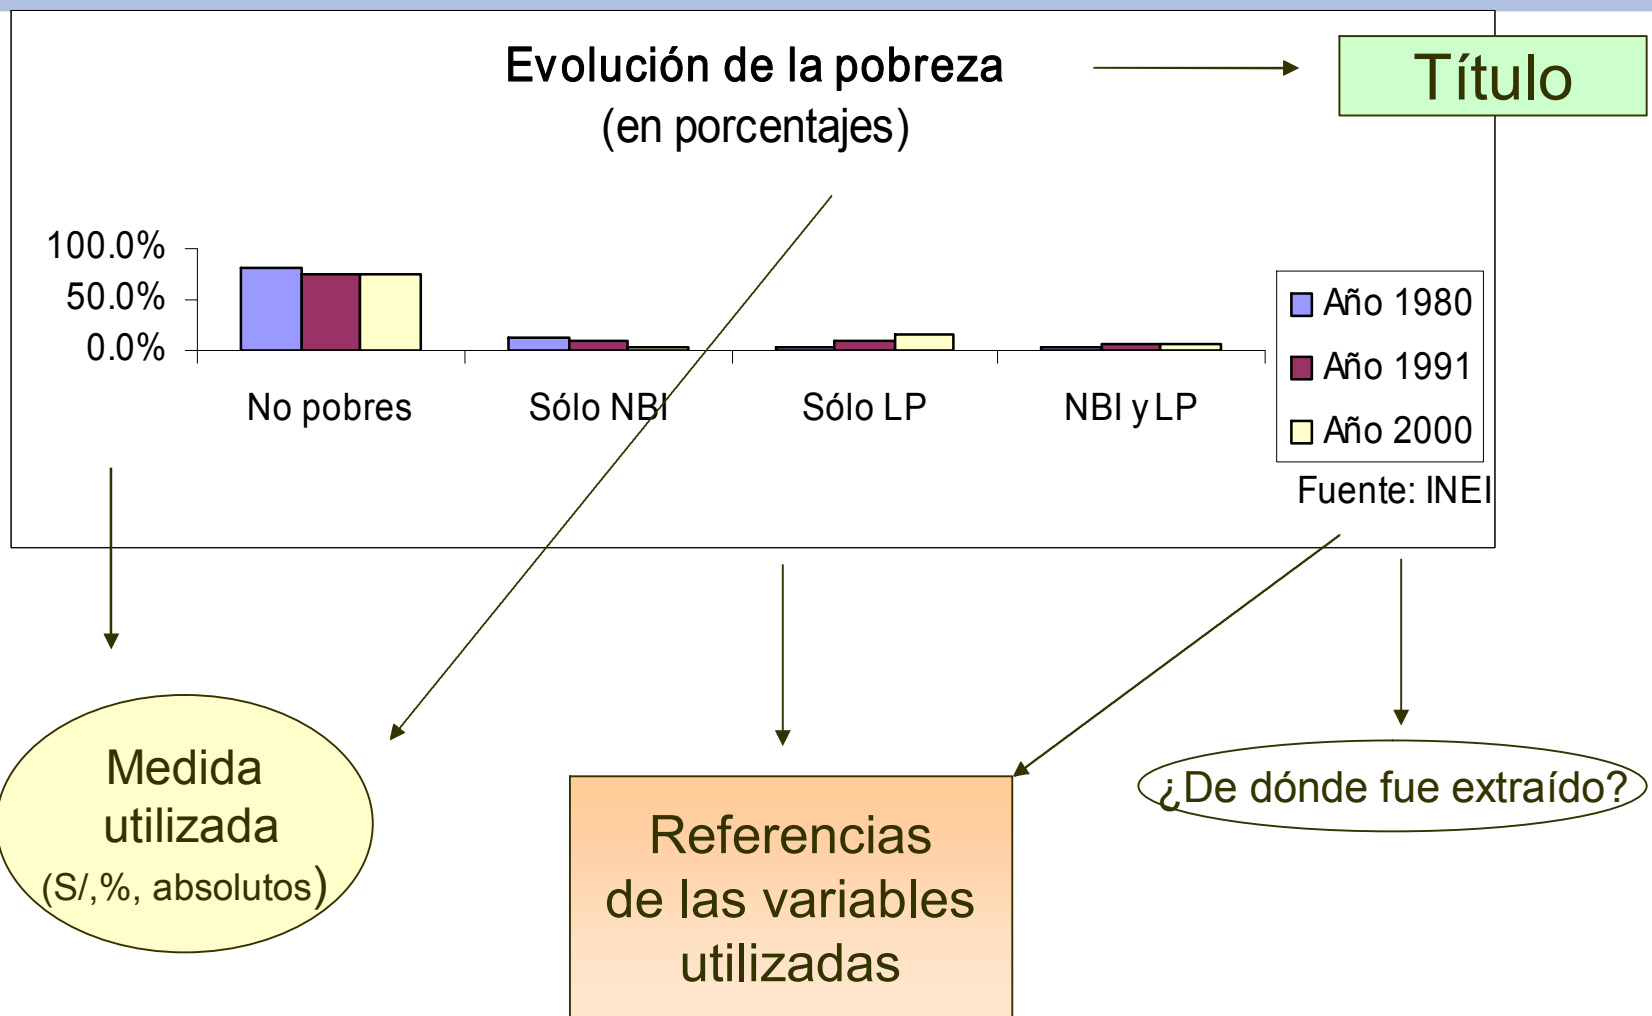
Evolución de la pobreza
(en porcentajes)

Título

100.0%
50.0%
0.0%

No pobres
Sólo NBI
Sólo LP
NBI y LP

Año 1980
Año 1991
Año 2000

Fuente: INEI

Medida utilizada
(S/,%, absolutos)

Referencias de las variables utilizadas

¿De dónde fue extraído?